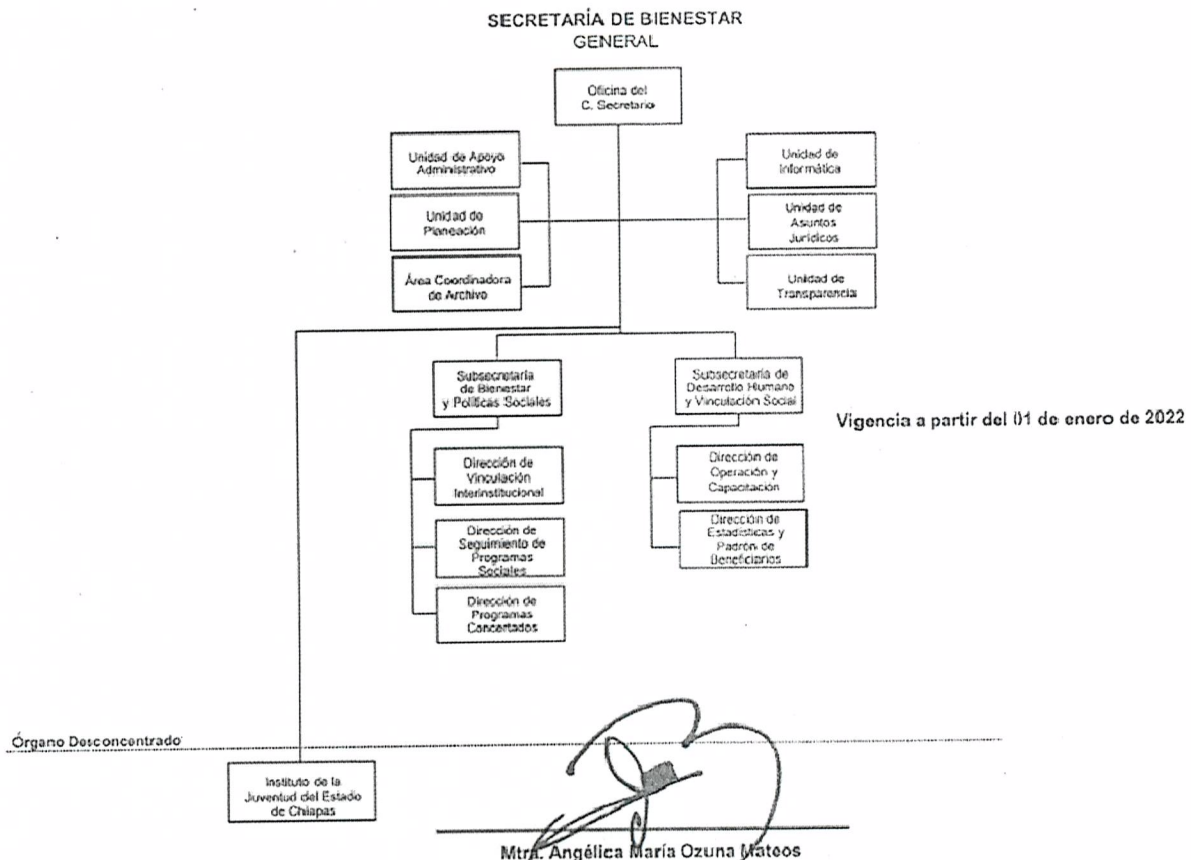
SECRETARÍA DE BIENESTAR
GENERAL

Oficina del C. Secretario

Unidad de Apoyo Administrativo

Unidad de Planeación

Área Coordinadora de Archivo

Unidad de Informática

Unidad de Asuntos Jurídicos

Unidad de Transparencia

Subsecretaría de Bienestar y Políticas Sociales

Subsecretaría de Desarrollo Humano y Vinculación Social

Vigencia a partir del 01 de enero de 2022

Dirección de Vinculación Interinstitucional

Dirección de Seguimiento de Programas Sociales

Dirección de Programas Concertados

Dirección de Operación y Capacitación

Dirección de Estadísticas y Padrón de Beneficiarios

Órgano Desconcentrado

Instituto de la Juventud del Estado de Chiapas

Mtra. Angélica María Ozuna Mateos